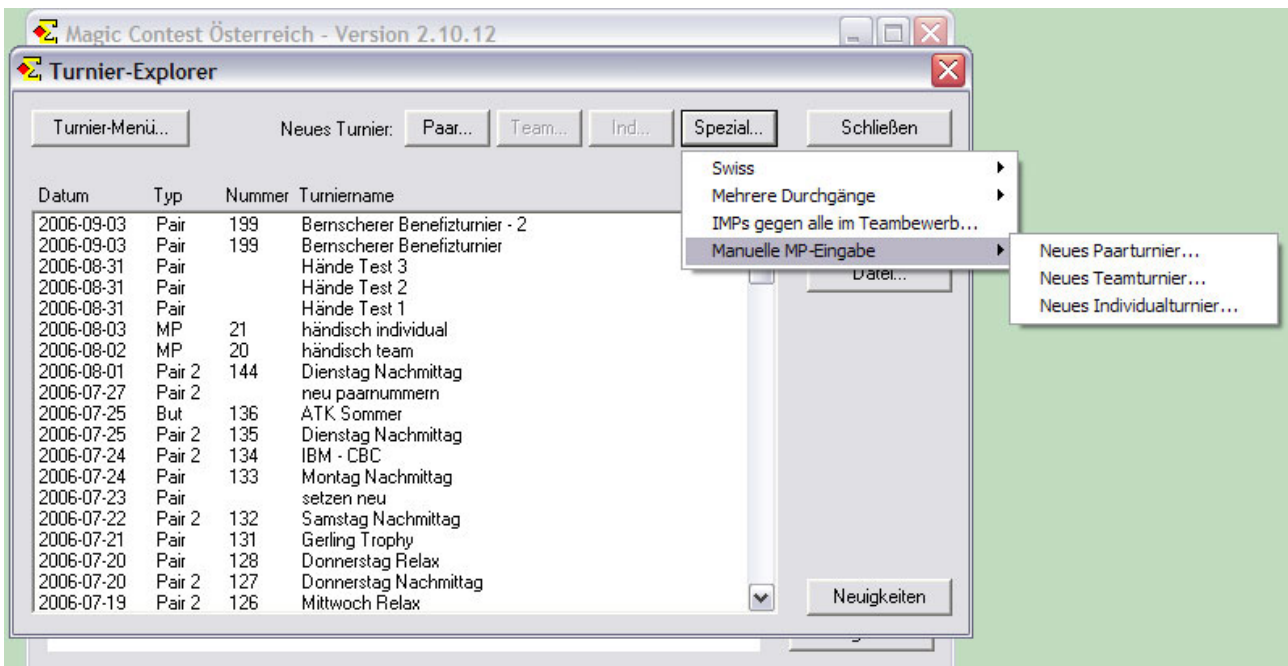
Magic Contest Österreich - Version 2.10.12

Turnier-Explorer

Turnier-Menü... Neues Turnier: Paar... Team... Ind... Spezial... Schließen

Swiss
Mehrere Durchgänge
IMPs gegen alle im Teambewerb...
Manuelle MP-Eingabe

Neues Paarturnier...
Neues Teamturnier...
Neues Individualturnier...

Datei...

| Datum | Typ | Nummer | Turniername |
|---|---|---|---|
| 2006-09-03 | Pair | 199 | Bernscherer Benefizturnier - 2 |
| 2006-09-03 | Pair | 199 | Bernscherer Benefizturnier |
| 2006-08-31 | Pair | | Hände Test 3 |
| 2006-08-31 | Pair | | Hände Test 2 |
| 2006-08-31 | Pair | | Hände Test 1 |
| 2006-08-03 | MP | 21 | händisch individual |
| 2006-08-02 | MP | 20 | händisch team |
| 2006-08-01 | Pair 2 | 144 | Dienstag Nachmittag |
| 2006-07-27 | Pair 2 | | neu paarnummern |
| 2006-07-25 | But | 136 | ATK Sommer |
| 2006-07-25 | Pair 2 | 135 | Dienstag Nachmittag |
| 2006-07-24 | Pair 2 | 134 | IBM - CBC |
| 2006-07-24 | Pair | 133 | Montag Nachmittag |
| 2006-07-23 | Pair | | setzen neu |
| 2006-07-22 | Pair 2 | 132 | Samstag Nachmittag |
| 2006-07-21 | Pair | 131 | Gerling Trophy |
| 2006-07-20 | Pair | 128 | Donnerstag Relax |
| 2006-07-20 | Pair 2 | 127 | Donnerstag Nachmittag |
| 2006-07-19 | Pair 2 | 126 | Mittwoch Relax |

Neuigkeiten